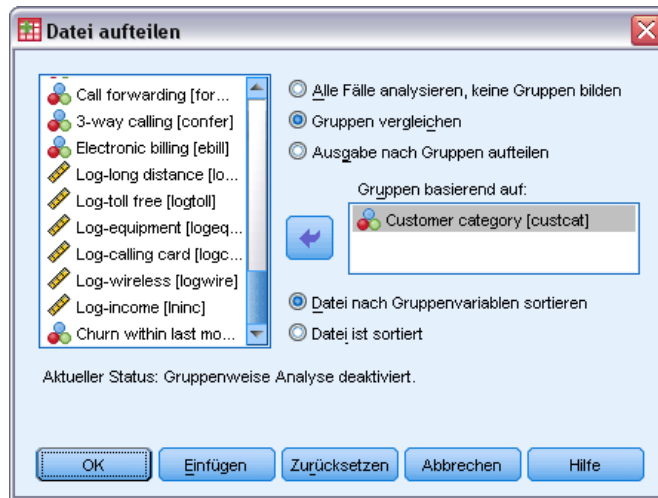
Datei aufteilen

Call forwarding [for...
3-way calling [confer]
Electronic billing [ebill]
Log-long distance [lo...
Log-toll free [logtoll]
Log-equipment [logeq...
Log-calling card [logc...
Log-wireless [logwire]
Log-income [lninc]
Churn within last mo...

Alle Fälle analysieren, keine Gruppen bilden
Gruppen vergleichen
Ausgabe nach Gruppen aufteilen

Gruppen basierend auf:
Customer category [custcat]

Datei nach Gruppenvariablen sortieren
Datei ist sortiert

Aktueller Status: Gruppenweise Analyse deaktiviert.

OK | Einfügen | Zurücksetzen | Abbrechen | Hilfe